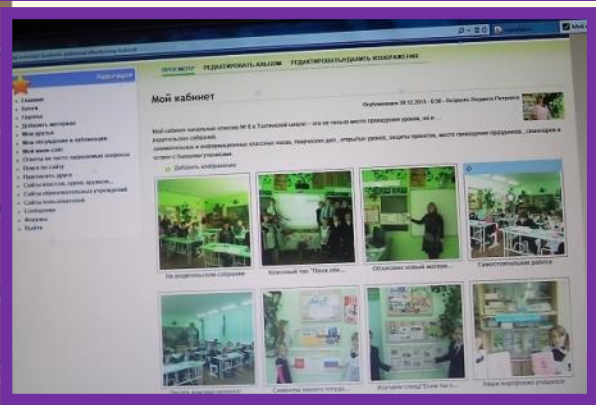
Навигация

Главная
Блоги
Группы
Добавить материал
Мои друзья
Мои публикации в публикации
Мой мини-сайт
Ответы на часто задаваемые вопросы
Поиск по сайту
Пригласить друга
Сайты классов, групп, кружков...
Сайты образовательных учреждений
Сайты пользователей
Сообщения
Форумы
Выйти

ПРОСМОТР РЕДАКТИРОВАТЬ АЛЬБОМ РЕДАКТИРОВАТЬ/УДАЛИТЬ ИЗОБРАЖЕНИЯ

Мой кабинет

Опубликовано 30.12.2013 - 8:56 - Остроухова Людмила Петровна

Мой кабинет начальных классов № 8 в Тоцкинской школе - это не только место проведения уроков, но и ... родительских собраний, занимательных и информационных классных часов, творческих дел, открытых уроков, защиты проектов, место проведения праздников, семинаров и встреч с бывшими учениками.

Добавить изображение

На родительском собрании
Классный час "Пора обн...
Объясняю новый матери...
Самостоятельная работа
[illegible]
Символы нашего госуда...
Изучаем слоад "Если ты з...
Наше портфолио учащихся